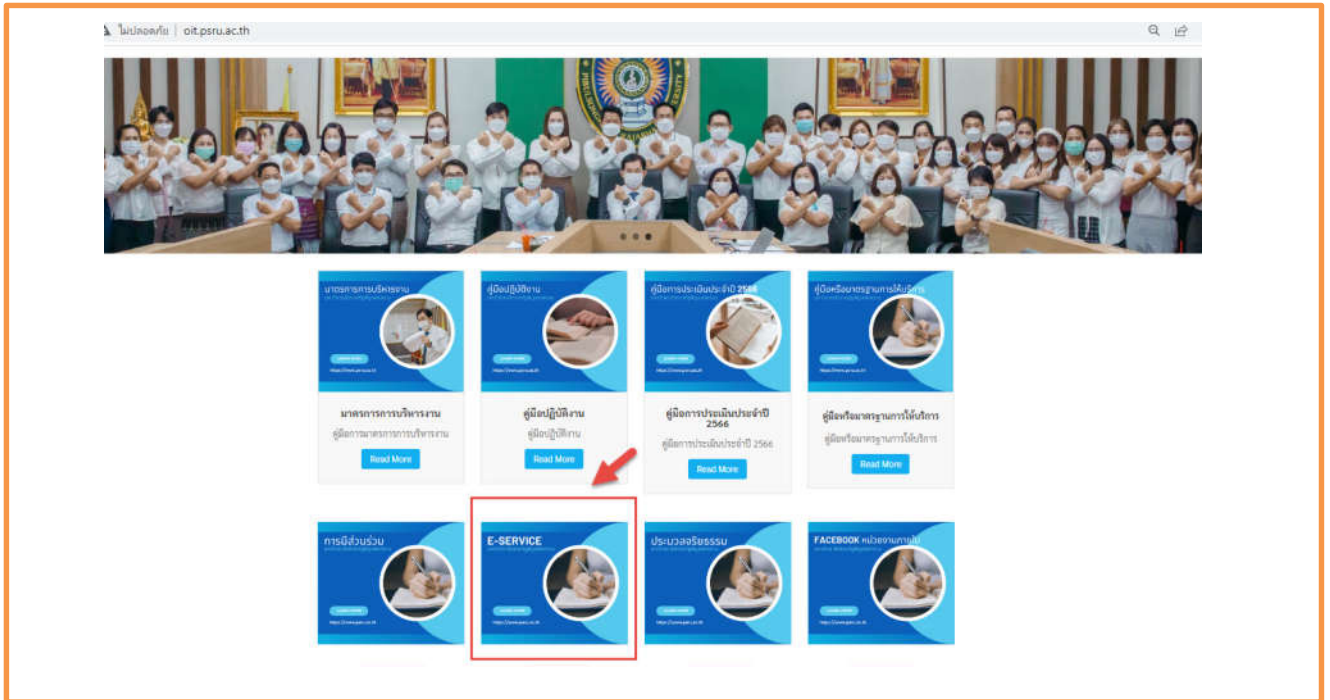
ไม่ปลอดภัย | oit.psru.ac.th

มาตรการการบริหารงาน

https://www.psru.ac.th

มาตรการการบริหารงาน

คู่มือการมาตรการการบริหารงาน

Read More

คู่มือปฏิบัติงาน

คู่มือปฏิบัติงาน

คู่มือปฏิบัติงาน

Read More

คู่มือการประเมินประจำปี 2566

คู่มือการประเมินประจำปี 2566

คู่มือการประเมินประจำปี 2566

Read More

คู่มือหรือมาตรฐานการให้บริการ

คู่มือหรือมาตรฐานการให้บริการ

คู่มือหรือมาตรฐานการให้บริการ

Read More

การมีส่วนร่วม

E-SERVICE

ประมวลจริยธรรม

FACEBOOK หน่วยงานภายใน